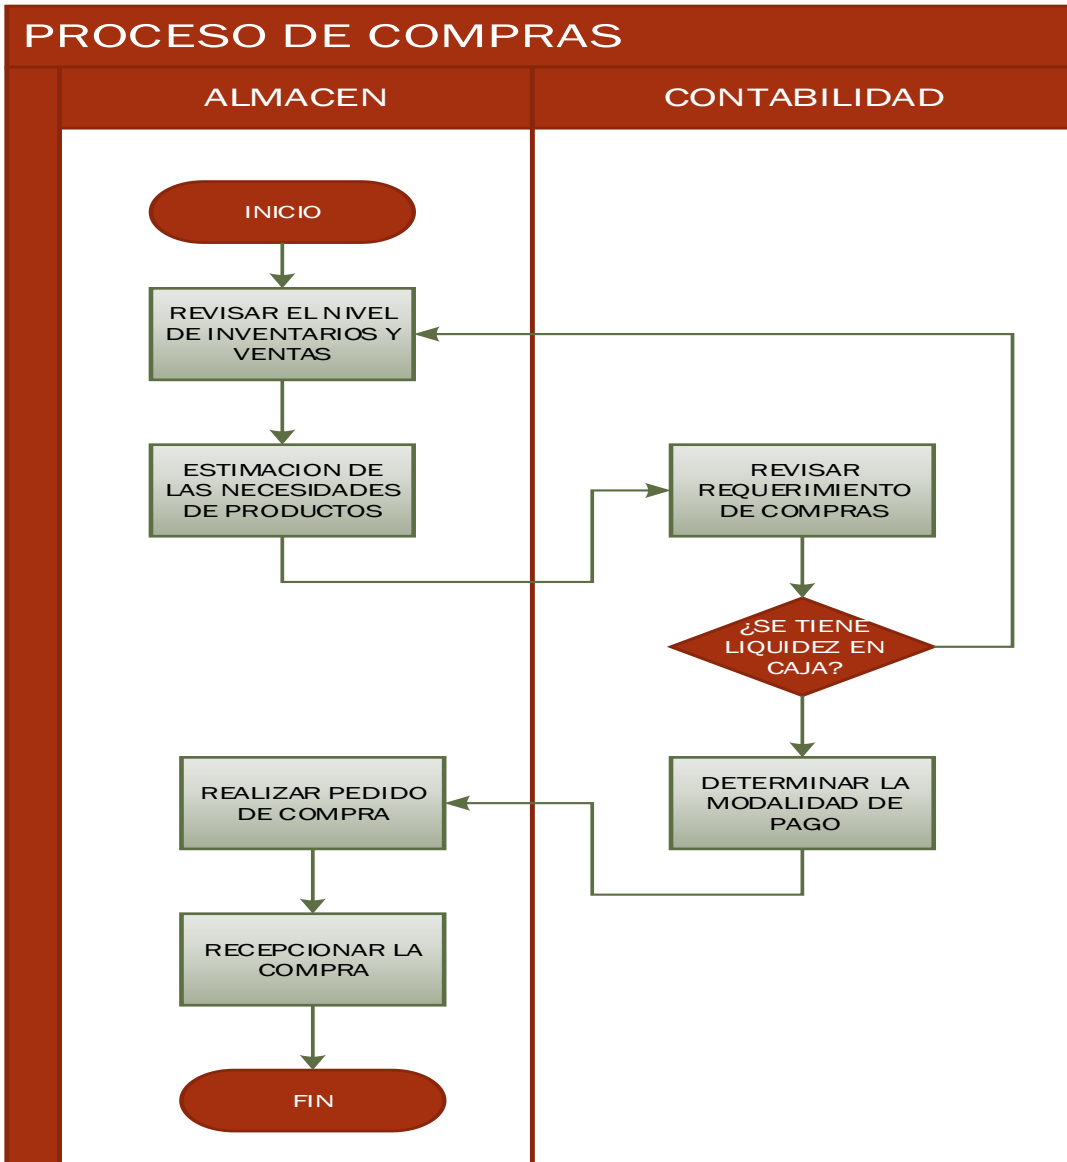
PROCESO DE COMPRAS

ALMACEN

CONTABILIDAD

INICIO

REVISAR EL NIVEL DE INVENTARIOS Y VENTAS

ESTIMACION DE LAS NECESIDADES DE PRODUCTOS

REVISAR REQUERIMIENTO DE COMPRAS

¿SE TIENE LIQUIDEZ EN CAJA?

REALIZAR PEDIDO DE COMPRA

DETERMINAR LA MODALIDAD DE PAGO

RECEPCIONAR LA COMPRA

FIN